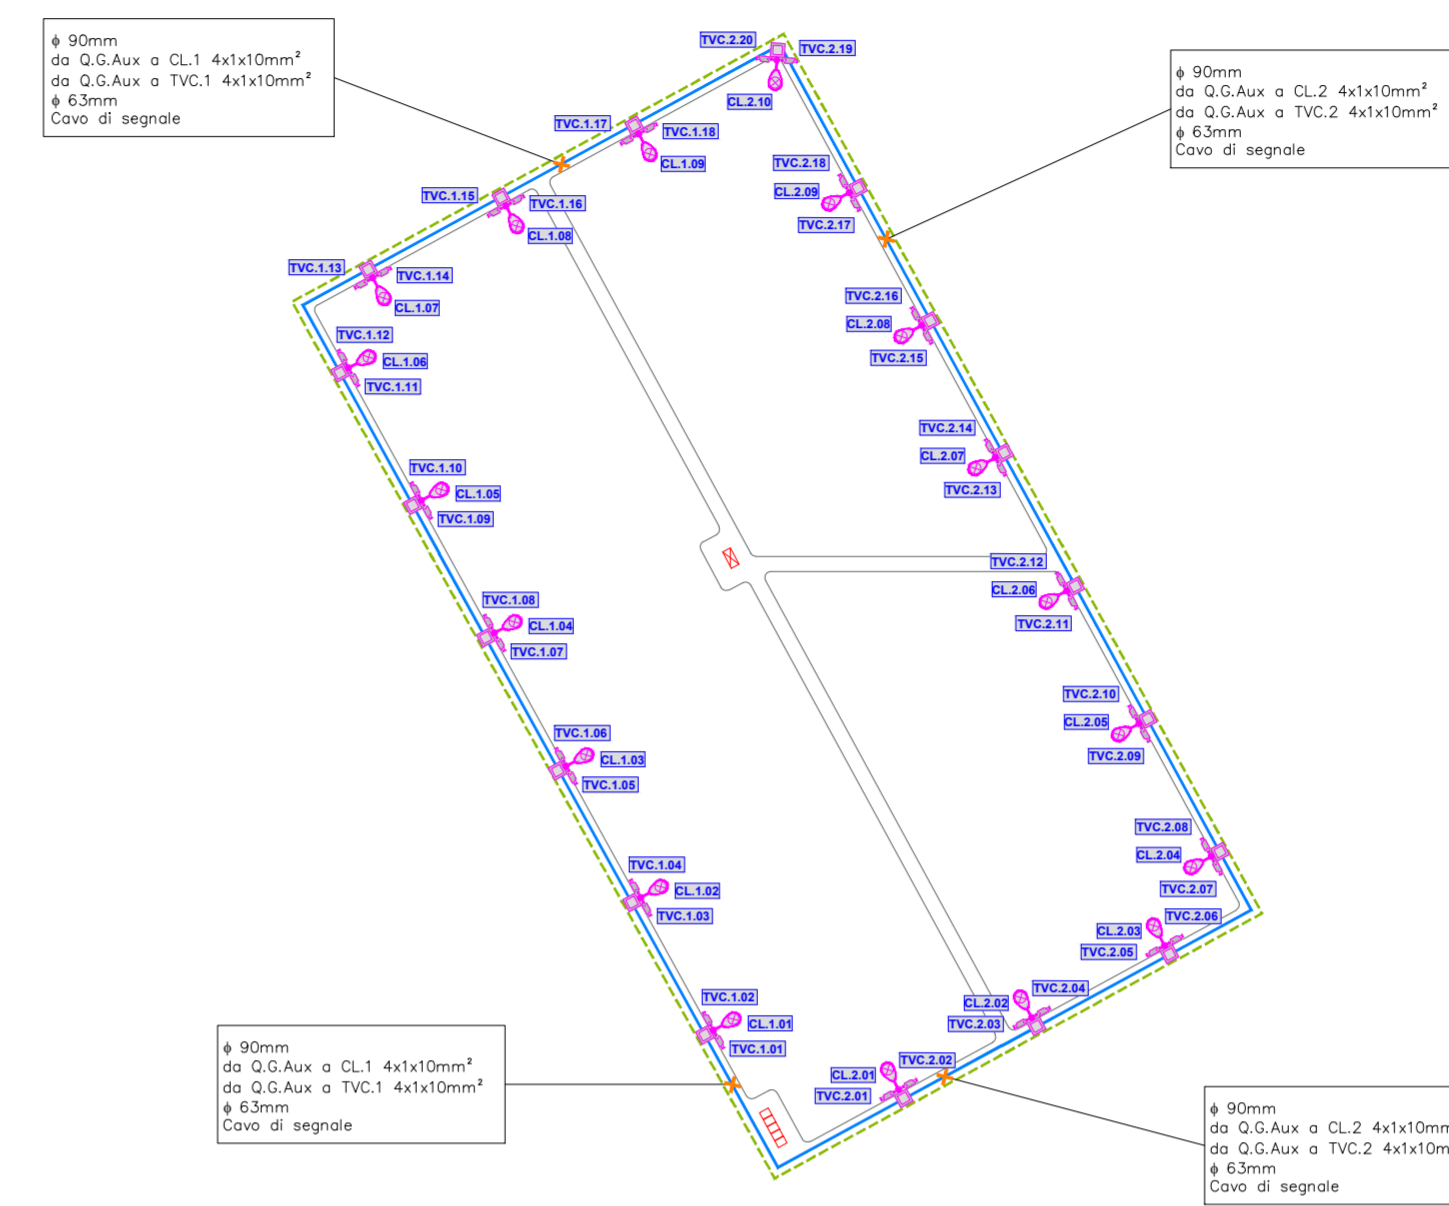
ϕ 90mm
da Q.G.Aux a CL.1 4x1x10mm²
da Q.G.Aux a TVC.1 4x1x10mm²
ϕ 63mm
Cavo di segnale

TVC.2.20
TVC.2.19
CL.2.10

ϕ 90mm
da Q.G.Aux a CL.2 4x1x10mm²
da Q.G.Aux a TVC.2 4x1x10mm²
ϕ 63mm
Cavo di segnale

TVC.1.17
TVC.1.18
CL.1.09
TVC.2.18
CL.2.09
TVC.2.17
TVC.1.15
TVC.1.16
CL.1.08
TVC.1.13
TVC.1.14
CL.1.07
TVC.2.16
CL.2.08
TVC.2.15
TVC.1.12
CL.1.06
TVC.1.11
TVC.2.14
CL.2.07
TVC.2.13
TVC.1.10
CL.1.05
TVC.1.09
TVC.2.12
CL.2.06
TVC.2.11
TVC.1.08
CL.1.04
TVC.1.07
TVC.2.10
CL.2.05
TVC.2.09
TVC.1.06
CL.1.03
TVC.1.05
TVC.2.08
CL.2.04
TVC.2.07
TVC.1.04
CL.1.02
TVC.1.03
CL.2.03
TVC.2.06
TVC.2.05
TVC.1.02
CL.1.01
TVC.1.01
CL.2.02
TVC.2.04
TVC.2.03
TVC.2.02
CL.2.01
TVC.2.01

ϕ 90mm
da Q.G.Aux a CL.1 4x1x10mm²
da Q.G.Aux a TVC.1 4x1x10mm²
ϕ 63mm
Cavo di segnale

ϕ 90mm
da Q.G.Aux a CL.2 4x1x10mm
da Q.G.Aux a TVC.2 4x1x10mm
ϕ 63mm
Cavo di segnale